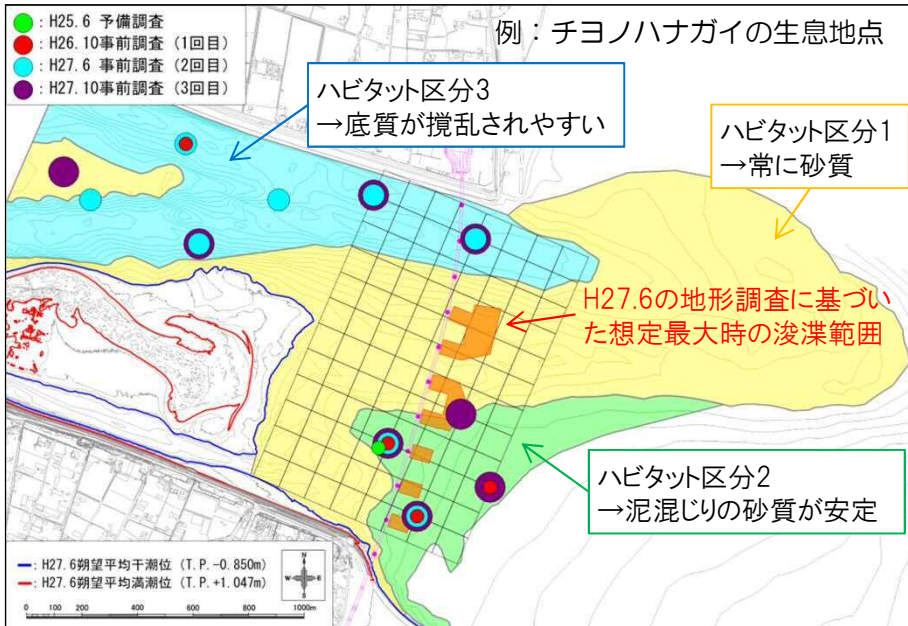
: H25.6 予備調査
: H26.10事前調査（1回目）
: H27.6 事前調査（2回目）
: H27.10事前調査（3回目）

例：チヨノハナガイの生息地点

ハビタット区分3
→底質が撹乱されやすい

ハビタット区分1
→常に砂質

H27.6の地形調査に基づいた想定最大時の浚渫範囲

ハビタット区分2
→泥混じりの砂質が安定

: H27.6朔望平均干潮位（T.P.−0.850m）
: H27.6朔望平均満潮位（T.P.+1.047m）

0 100 200 400 600 800 1000m